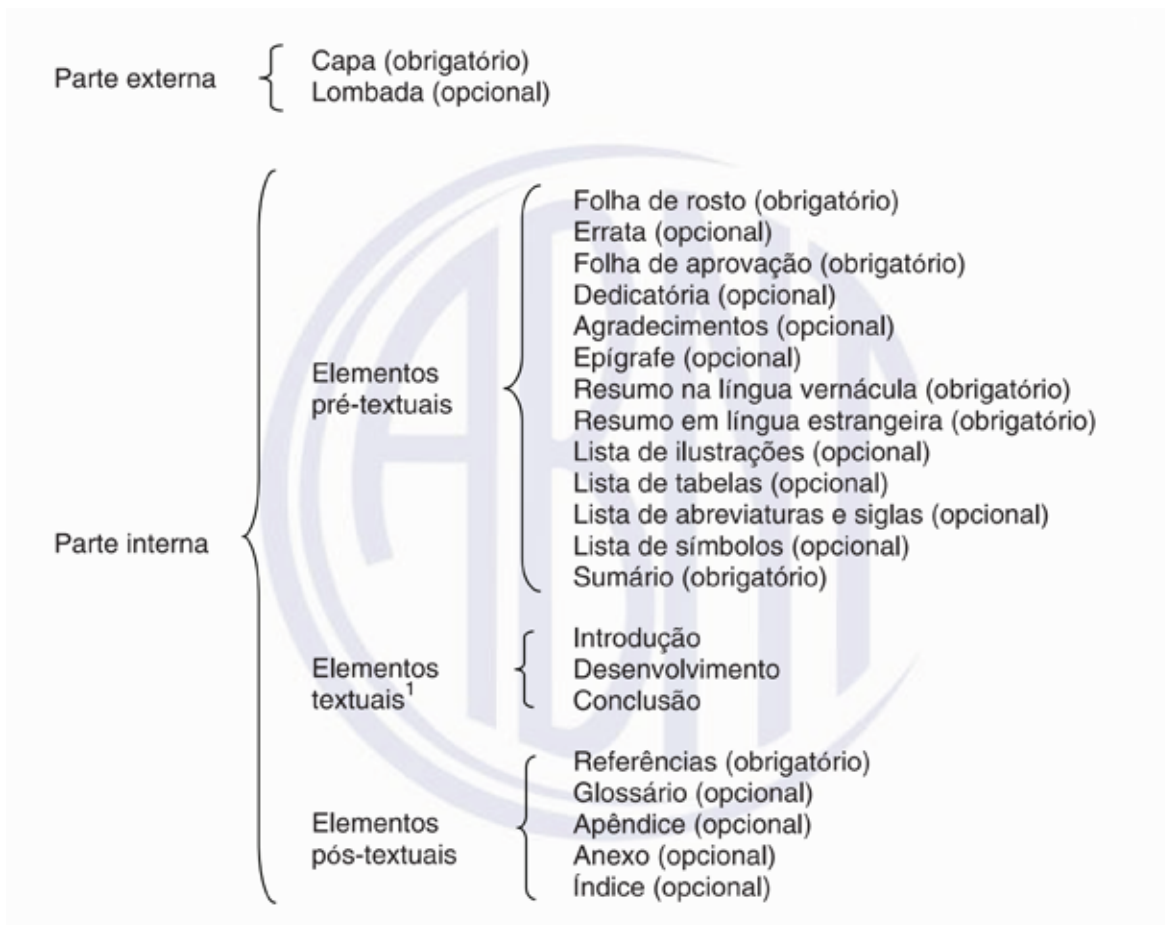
Parte externa
Capa (obrigatório)
Lombada (opcional)

Parte interna

Elementos pré-textuais
Folha de rosto (obrigatório)
Errata (opcional)
Folha de aprovação (obrigatório)
Dedicatória (opcional)
Agradecimentos (opcional)
Epígrafe (opcional)
Resumo na língua vernácula (obrigatório)
Resumo em língua estrangeira (obrigatório)
Lista de ilustrações (opcional)
Lista de tabelas (opcional)
Lista de abreviaturas e siglas (opcional)
Lista de símbolos (opcional)
Sumário (obrigatório)

Elementos textuais$^1$
Introdução
Desenvolvimento
Conclusão

Elementos pós-textuais
Referências (obrigatório)
Glossário (opcional)
Apêndice (opcional)
Anexo (opcional)
Índice (opcional)